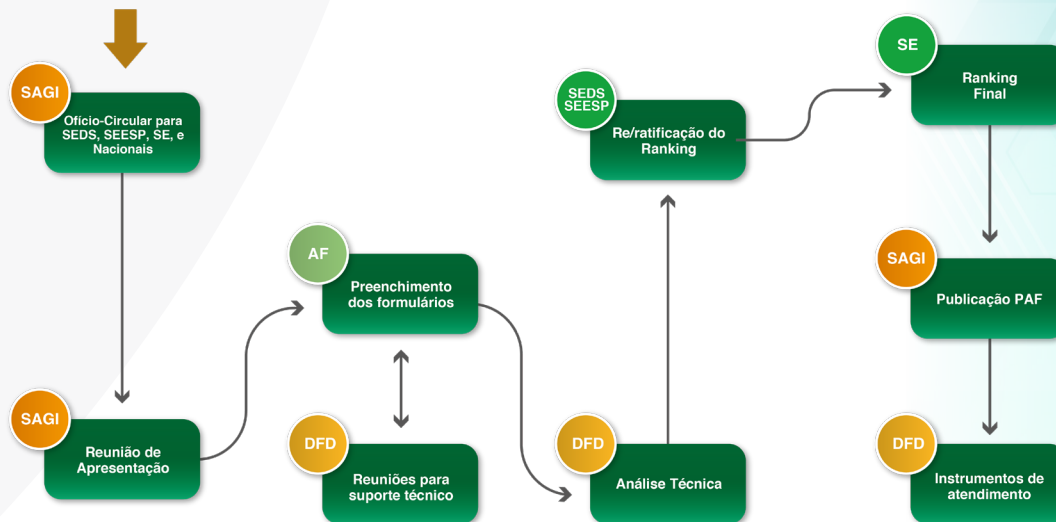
SAGI
Ofício-Circular para SEDS, SEESP, SE, e Nacionais

SAGI
Reunião de Apresentação

AF
Preenchimento dos formulários

DFD
Reuniões para suporte técnico

SEDS SEESP
Re/ratificação do Ranking

DFD
Análise Técnica

SE
Ranking Final

SAGI
Publicação PAF

DFD
Instrumentos de atendimento